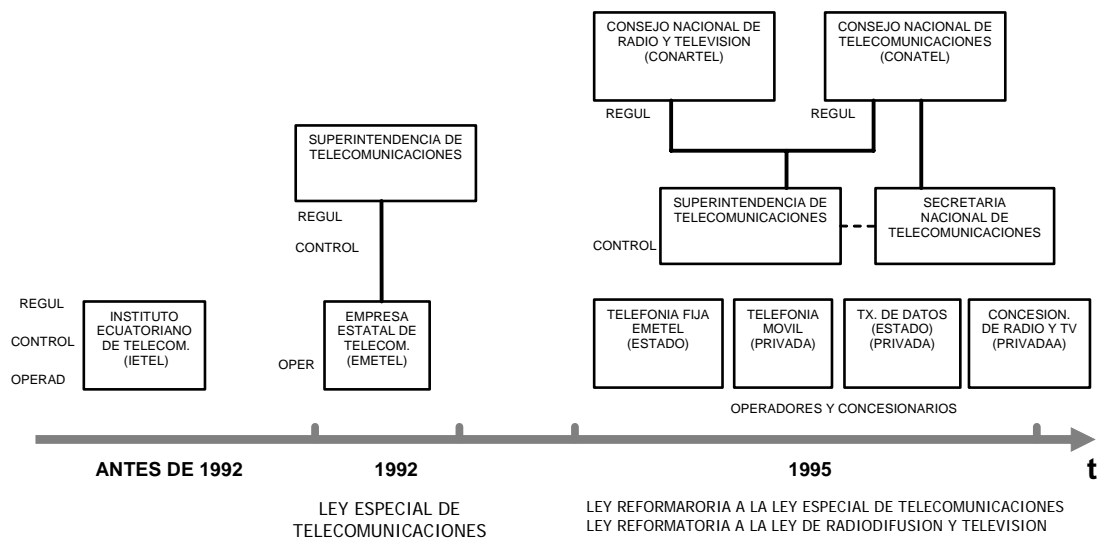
CONSEJO NACIONAL DE RADIO Y TELEVISION (CONARTEL)

CONSEJO NACIONAL DE TELECOMUNICACIONES (CONATEL)

REGUL

REGUL

SUPERINTENDENCIA DE TELECOMUNICACIONES

REGUL

CONTROL

SUPERINTENDENCIA DE TELECOMUNICACIONES

SECRETARIA NACIONAL DE TELECOMUNICACIONES

CONTROL

REGUL

CONTROL

OPERAD

INSTITUTO ECUATORIANO DE TELECOM. (IETEL)

OPER

EMPRESA ESTATAL DE TELECOM. (EMETEL)

TELEFONIA FIJA EMETEL (ESTADO)

TELEFONIA MOVIL (PRIVADA)

TX. DE DATOS (ESTADO) (PRIVADA)

CONCESION. DE RADIO Y TV (PRIVADAA)

OPERADORES Y CONCESIONARIOS

ANTES DE 1992

1992

1995

t

LEY ESPECIAL DE TELECOMUNICACIONES

LEY REFORMARORIA A LA LEY ESPECIAL DE TELECOMUNICACIONES
LEY REFORMATORIA A LA LEY DE RADIODIFUSION Y TELEVISION